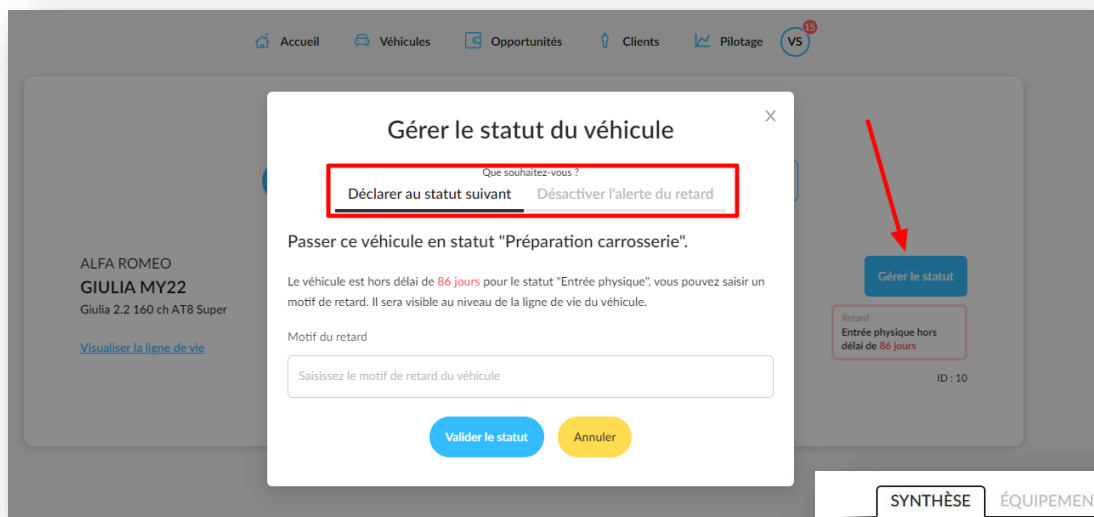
Accueil Véhicules Opportunités Clients Pilotage VS 15

ALFA ROMEO
GIULIA MY22
Giulia 2.2 160 ch AT8 Super

Visualiser la ligne de vie

Gérer le statut du véhicule

×

Que souhaitez-vous ?

Déclarer au statut suivant Désactiver l'alerte du retard

Passer ce véhicule en statut "Préparation carrosserie".

Le véhicule est hors délai de 86 jours pour le statut "Entrée physique", vous pouvez saisir un motif de retard. Il sera visible au niveau de la ligne de vie du véhicule.

Motif du retard

Saisissez le motif de retard du véhicule

Valider le statut Annuler

Gérer le statut

Retard
Entrée physique hors délai de 86 jours

ID : 10

SYNTHÈSE ÉQUIPEMEN